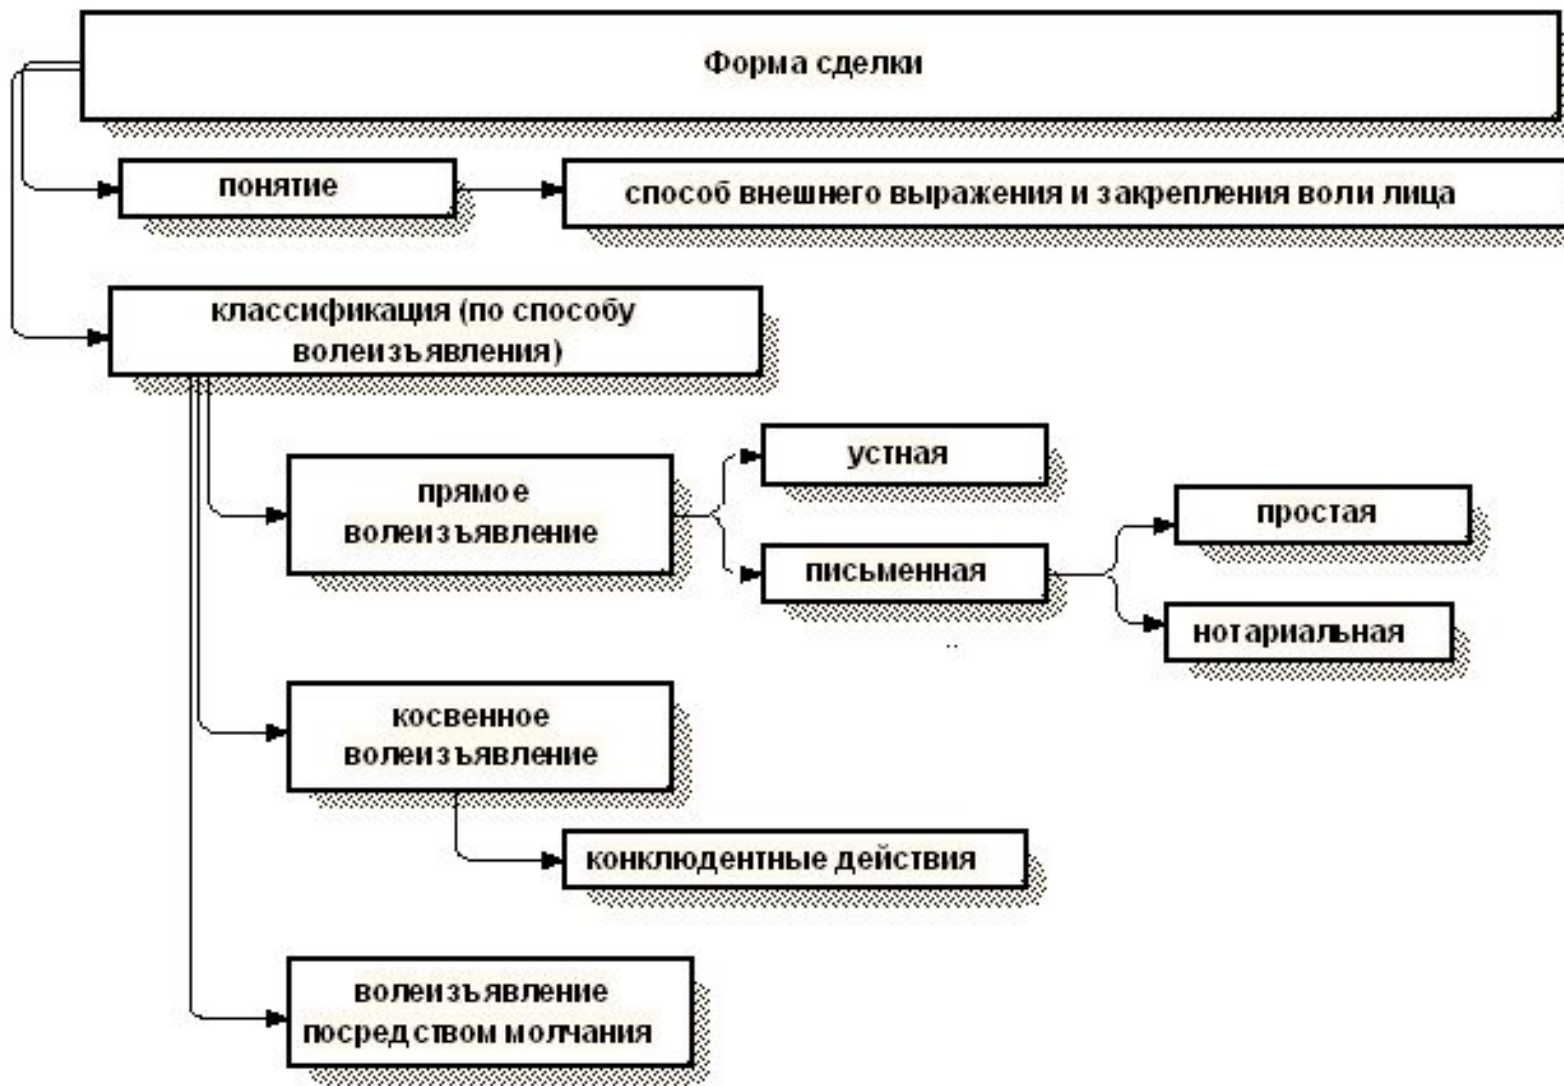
Форма сделки

понятие

способ внешнего выражения и закрепления воли лица

классификация (по способу волеизъявления)

прямое волеизъявление

устная

письменная

простая

нотариальная

косвенное волеизъявление

конклюдентные действия

волеизъявление посредством молчания